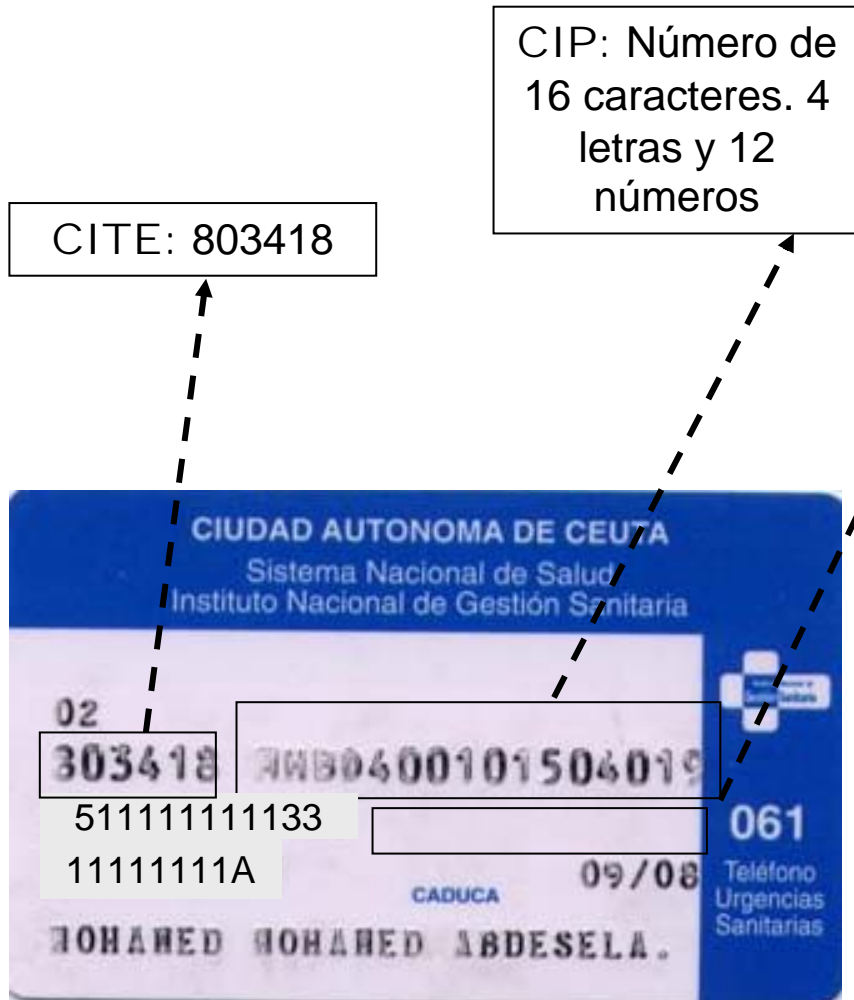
CIP: Número de 16 caracteres. 4 letras y 12 números

CITE: 803418

CIUDAD AUTONOMA DE CEUTA
Sistema Nacional de Salud
Instituto Nacional de Gestión Sanitaria

02
303418 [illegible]B04001015040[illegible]
511111111133
11111111A
09/08
CADUCA
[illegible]OHAMED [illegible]OHAMED ABDESELA.

061
Teléfono Urgencias Sanitarias